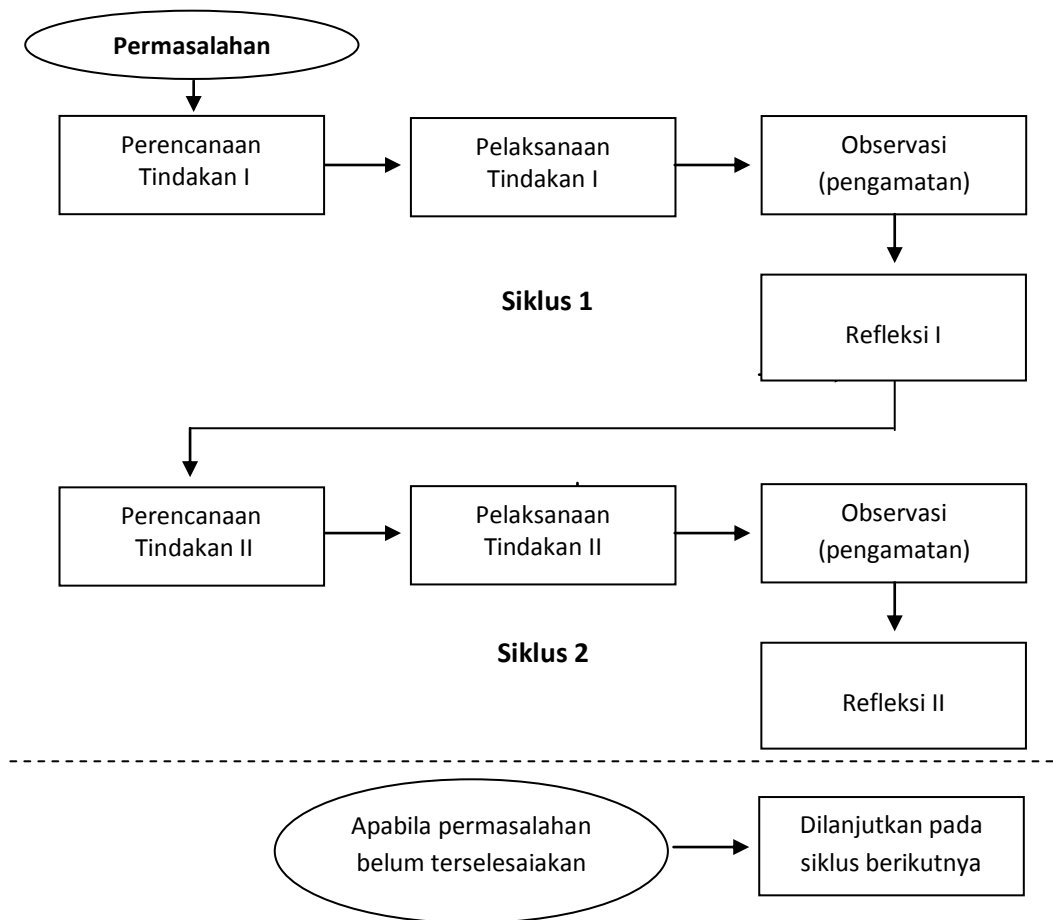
Permasalahan

Perencanaan Tindakan I

Pelaksanaan Tindakan I

Observasi (pengamatan)

Siklus 1

Refleksi I

Perencanaan Tindakan II

Pelaksanaan Tindakan II

Observasi (pengamatan)

Siklus 2

Refleksi II

Apabila permasalahan belum terselesaiakan

Dilanjutkan pada siklus berikutnya